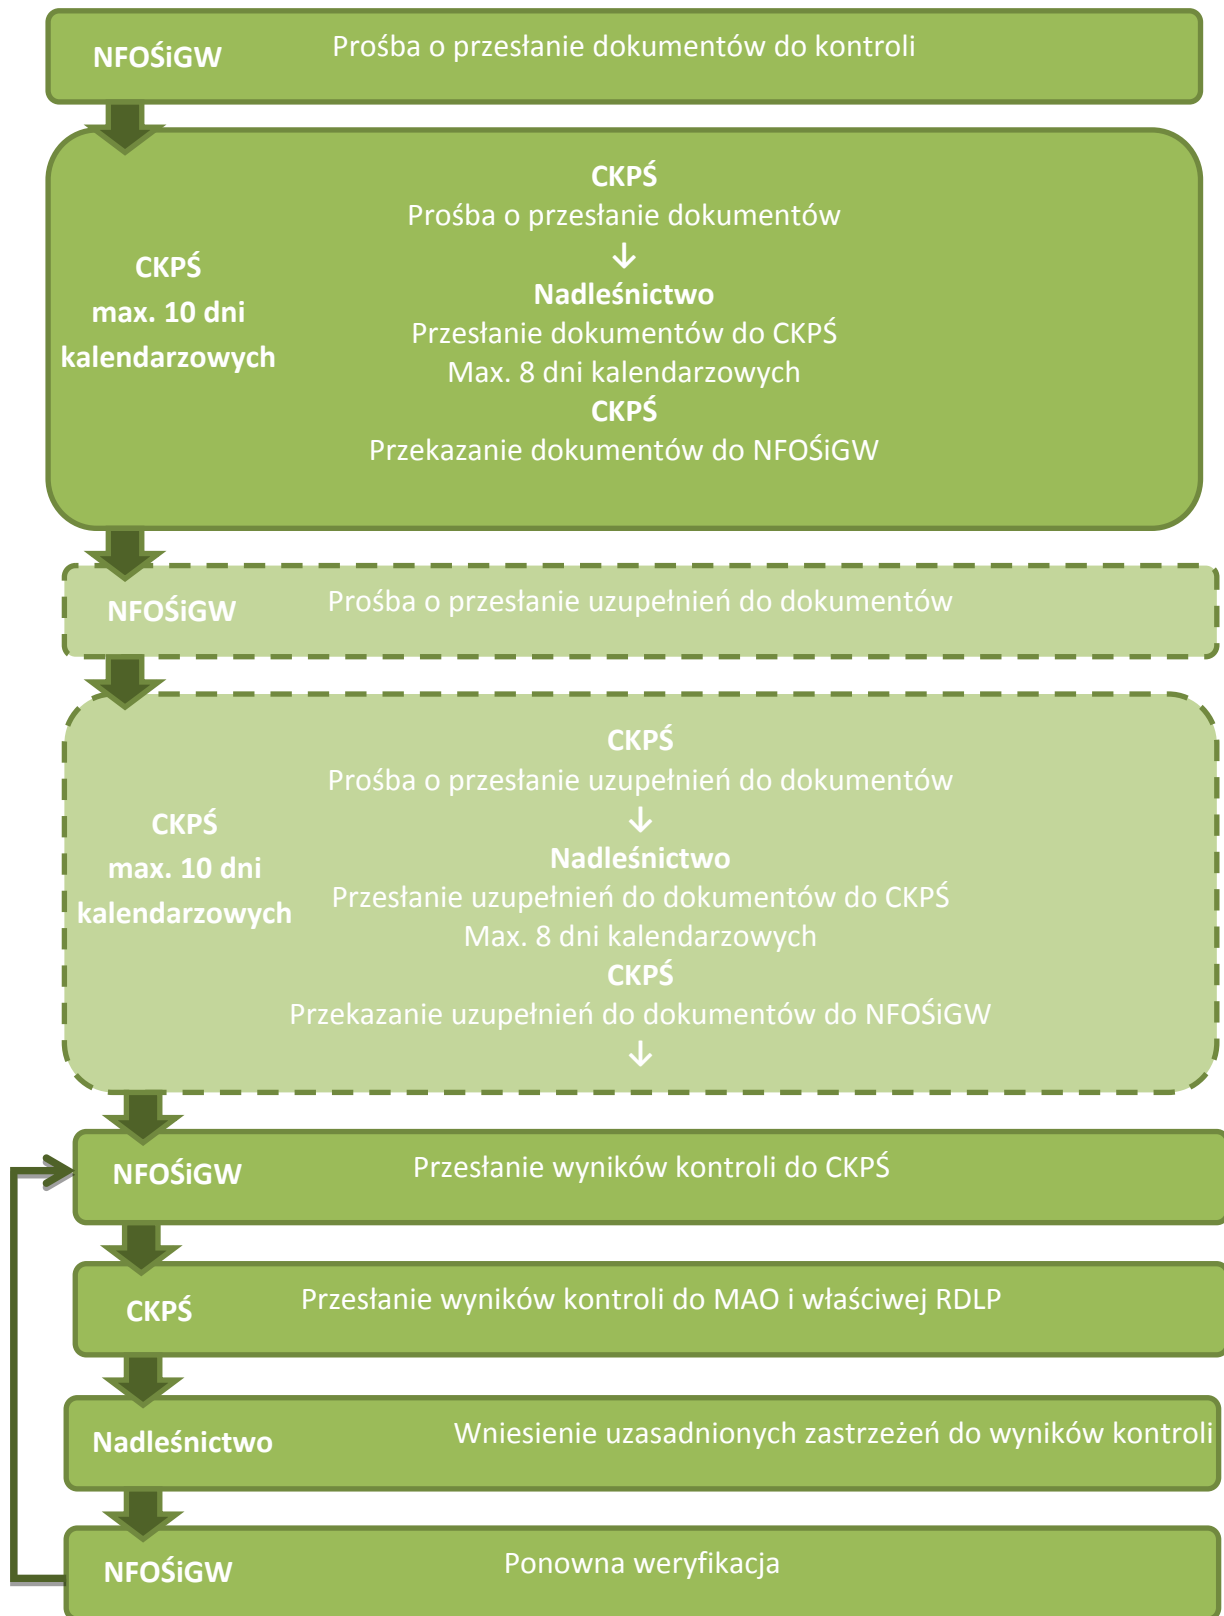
NFOŚiGW
Prośba o przesłanie dokumentów do kontroli

CKPŚ
max. 10 dni
kalendarzowych

CKPŚ
Prośba o przesłanie dokumentów
↓
Nadleśnictwo
Przesłanie dokumentów do CKPŚ
Max. 8 dni kalendarzowych
CKPŚ
Przekazanie dokumentów do NFOŚiGW

NFOŚiGW
Prośba o przesłanie uzupełnień do dokumentów

CKPŚ
max. 10 dni
kalendarzowych

CKPŚ
Prośba o przesłanie uzupełnień do dokumentów
↓
Nadleśnictwo
Przesłanie uzupełnień do dokumentów do CKPŚ
Max. 8 dni kalendarzowych
CKPŚ
Przekazanie uzupełnień do dokumentów do NFOŚiGW
↓

NFOŚiGW
Przesłanie wyników kontroli do CKPŚ

CKPŚ
Przesłanie wyników kontroli do MAO i właściwej RDLP

Nadleśnictwo
Wniesienie uzasadnionych zastrzeżeń do wyników kontroli

NFOŚiGW
Ponowna weryfikacja